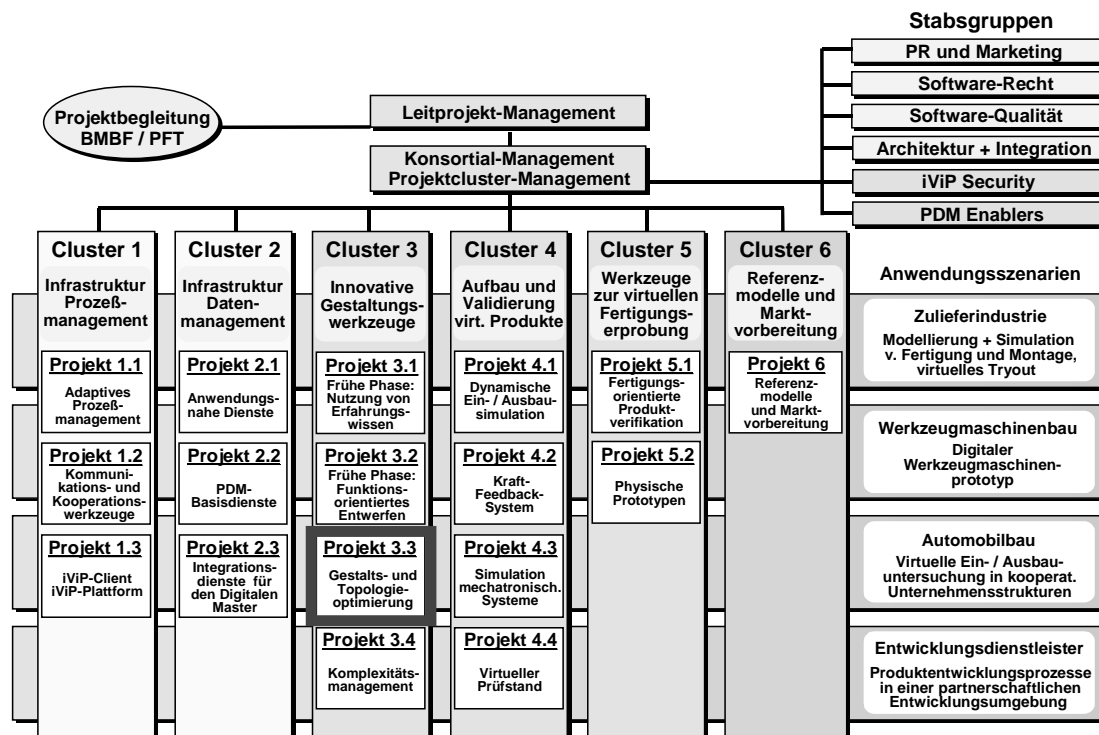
Stabsgruppen

PR und Marketing

Software-Recht

Software-Qualität

Architektur + Integration

iViP Security

PDM Enablers

Projektbegleitung BMBF / PFT

Leitprojekt-Management

Konsortial-Management Projektcluster-Management

Cluster 1
Infrastruktur Prozeßmanagement

Projekt 1.1
Adaptives Prozeßmanagement

Projekt 1.2
Kommunikations- und Kooperationswerkzeuge

Projekt 1.3
iViP-Client iViP-Plattform

Cluster 2
Infrastruktur Datenmanagement

Projekt 2.1
Anwendungsnahe Dienste

Projekt 2.2
PDM-Basisdienste

Projekt 2.3
Integrationsdienste für den Digitalen Master

Cluster 3
Innovative Gestaltungswerkzeuge

Projekt 3.1
Frühe Phase: Nutzung von Erfahrungswissen

Projekt 3.2
Frühe Phase: Funktionsorientiertes Entwerfen

Projekt 3.3
Gestalts- und Topologieoptimierung

Projekt 3.4
Komplexitätsmanagement

Cluster 4
Aufbau und Validierung virt. Produkte

Projekt 4.1
Dynamische Ein- / Ausbausimulation

Projekt 4.2
Kraft-Feedback-System

Projekt 4.3
Simulation mechatronisch. Systeme

Projekt 4.4
Virtueller Prüfstand

Cluster 5
Werkzeuge zur virtuellen Fertigungserprobung

Projekt 5.1
Fertigungsorientierte Produktverifikation

Projekt 5.2
Physische Prototypen

Cluster 6
Referenzmodelle und Marktvorbereitung

Projekt 6
Referenzmodelle und Marktvorbereitung

Anwendungsszenarien

Zulieferindustrie
Modellierung + Simulation v. Fertigung und Montage, virtuelles Tryout

Werkzeugmaschinenbau
Digitaler Werkzeugmaschinenprototyp

Automobilbau
Virtuelle Ein- / Ausbauuntersuchung in kooperat. Unternehmensstrukturen

Entwicklungsdienstleister
Produktentwicklungsprozesse in einer partnerschaftlichen Entwicklungsumgebung